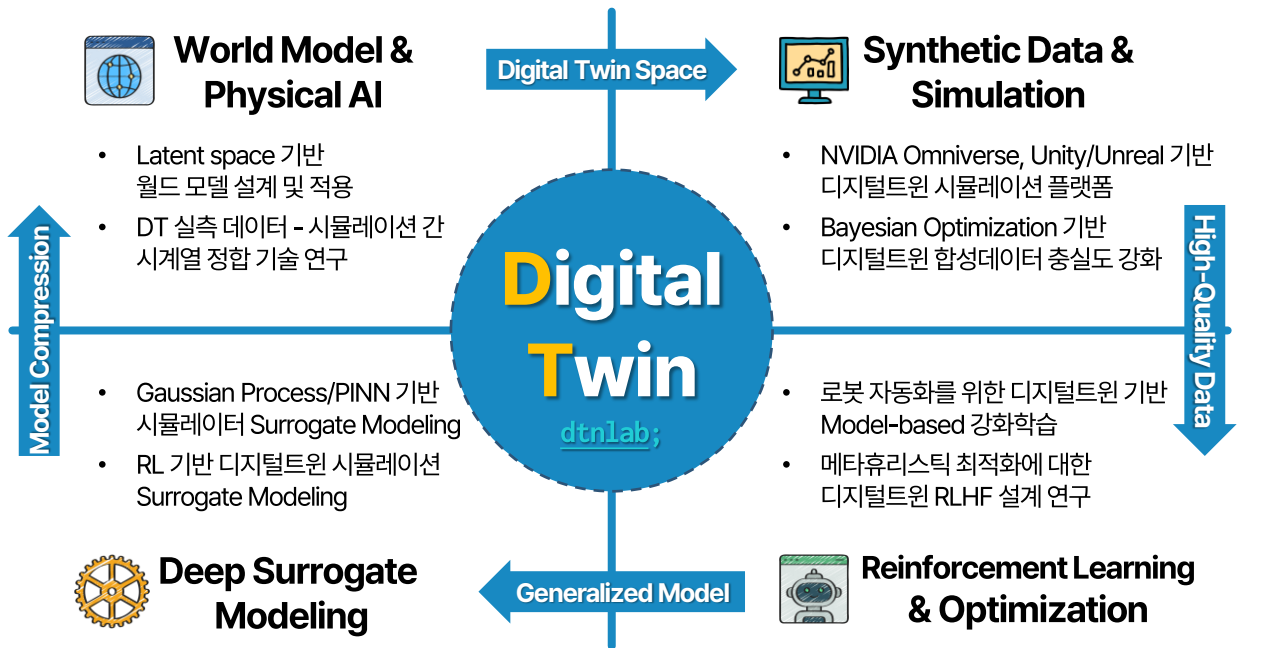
World Model & Physical AI

• Latent space 기반 월드 모델 설계 및 적용
• DT 실측 데이터 - 시뮬레이션 간 시계열 정합 기술 연구

Digital Twin Space

Synthetic Data & Simulation

• NVIDIA Omniverse, Unity/Unreal 기반 디지털트윈 시뮬레이션 플랫폼
• Bayesian Optimization 기반 디지털트윈 합성데이터 충실도 강화

Model Compression

Digital Twin
dtnlab;

High-Quality Data

• Gaussian Process/PINN 기반 시뮬레이터 Surrogate Modeling
• RL 기반 디지털트윈 시뮬레이션 Surrogate Modeling

• 로봇 자동화를 위한 디지털트윈 기반 Model-based 강화학습
• 메타휴리스틱 최적화에 대한 디지털트윈 RLHF 설계 연구

Deep Surrogate Modeling

Generalized Model

Reinforcement Learning & Optimization